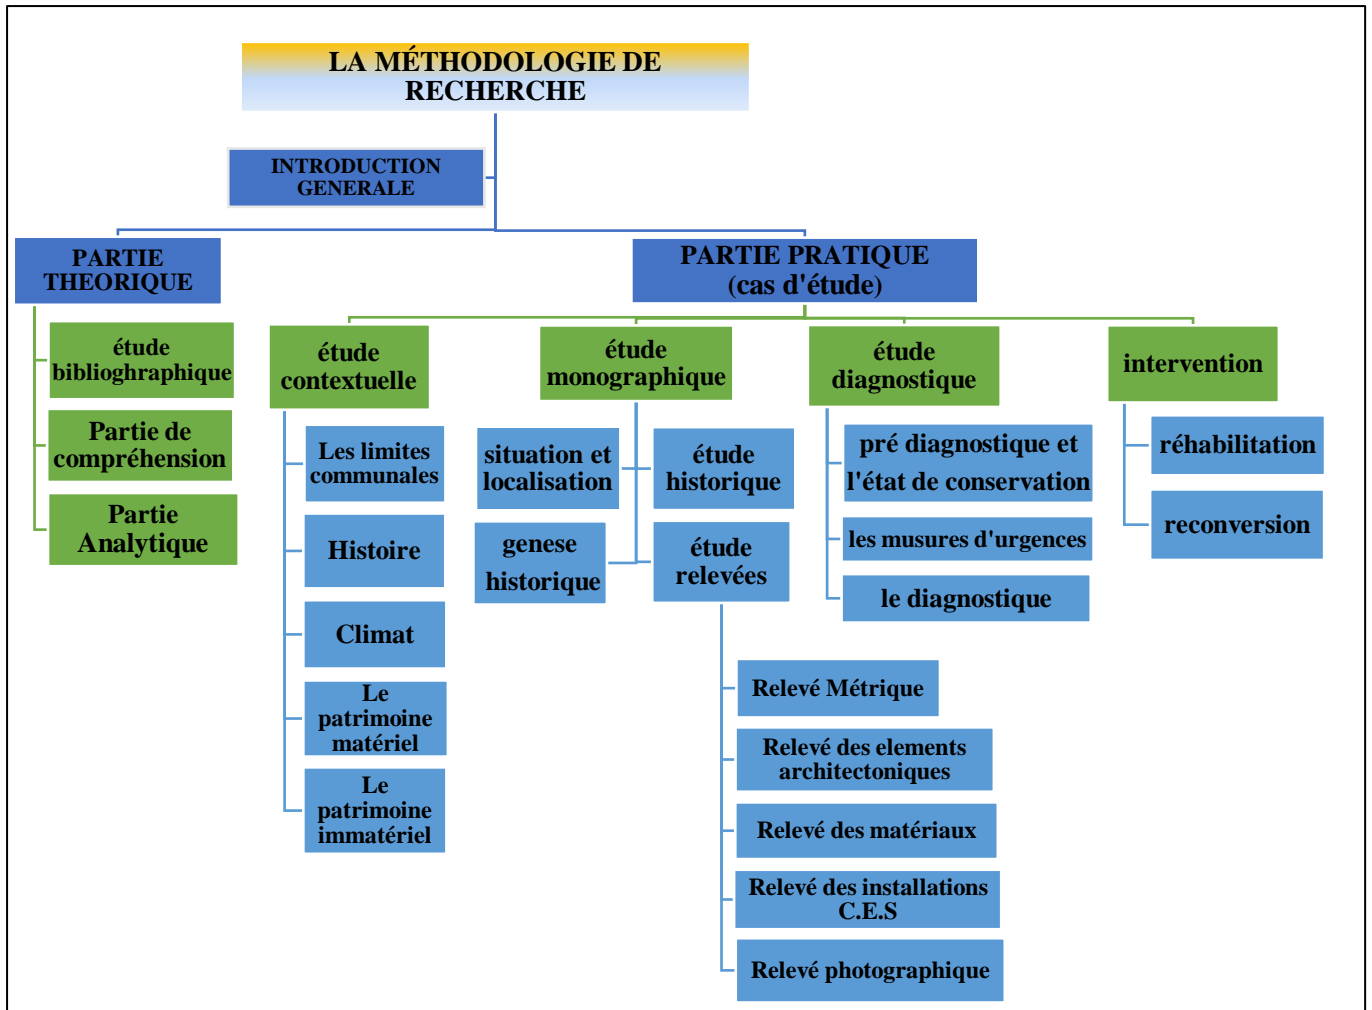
LA MÉTHODOLOGIE DE RECHERCHE

INTRODUCTION GENERALE

PARTIE THEORIQUE

étude bibliographique

Partie de compréhension

Partie Analytique

PARTIE PRATIQUE (cas d'étude)

étude contextuelle

Les limites communales

Histoire

Climat

Le patrimoine matériel

Le patrimoine immatériel

étude monographique

situation et localisation

étude historique

genese historique

étude relevées

Relevé Métrique

Relevé des elements architectoniques

Relevé des matériaux

Relevé des installations C.E.S

Relevé photographique

étude diagnostique

pré diagnostique et l'état de conservation

les musures d'urgences

le diagnostique

intervention

réhabilitation

reconversion